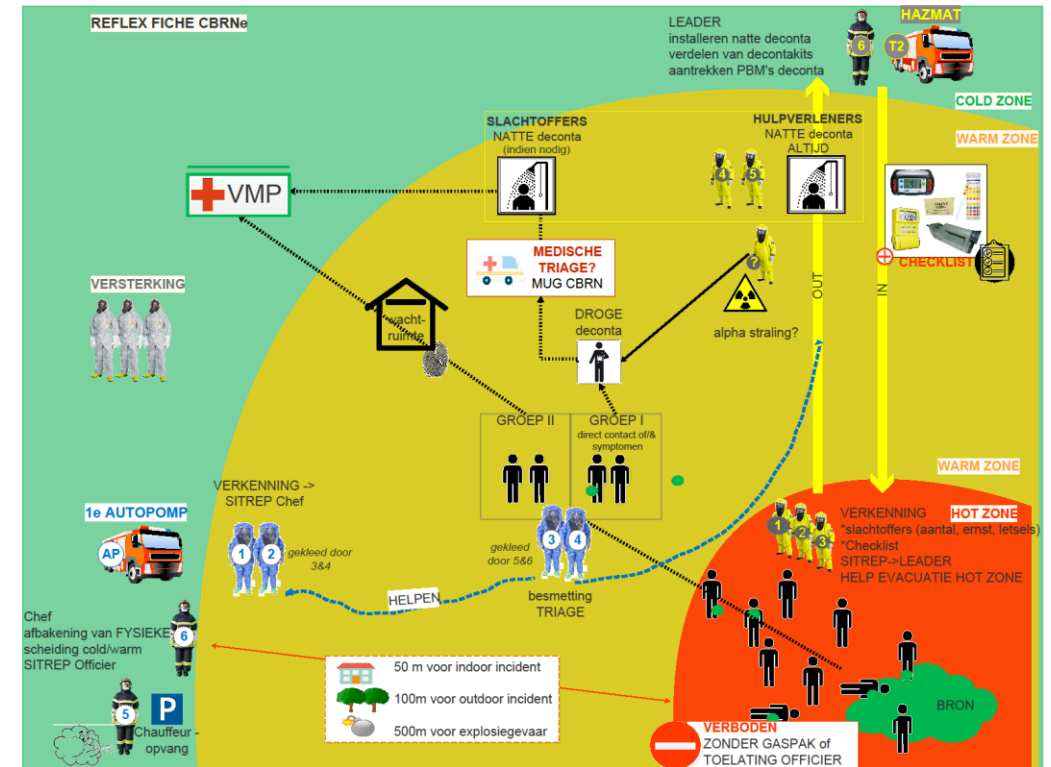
REFLEX FICHE CBRNe

LEADER
installeren natte deconta
verdelen van decontakits
aantrekken PBM's deconta

6

T2

HAZMAT

COLD ZONE

WARM ZONE

SLACHTOFFERS
NATTE deconta
(indien nodig)

HULPVERLENERS
NATTE deconta
ALTIJD

4 5

VMP

MEDISCHE TRIAGE?
MUG CBRN

?

CHECKLIST

OUT

IN

VERSTERKING

wachtruimte

DROGE
deconta

alpha straling?

GROEP II

GROEP I
direct contact of/& symptomen

WARM ZONE

VERKENNING ->
SITREP Chef

1e AUTOPOMP

AP

1 2

gekleed door 3&4

gekleed door 5&6

3 4

HOT ZONE

1 2 3

VERKENNING
*slachtoffers (aantal, ernst, letsels)
*Checklist
SITREP->LEADER
HELP EVACUATIE HOT ZONE

HELPEN

besmetting
TRIAGE

Chef
afbakening van FYSIEKE
scheiding cold/warm
SITREP Officier

6

50 m voor indoor incident
100m voor outdoor incident
500m voor explosiegevaar

5

P

Chauffeur - opvang

BRON

VERBODEN
ZONDER GASPAK of
TOELATING OFFICIER